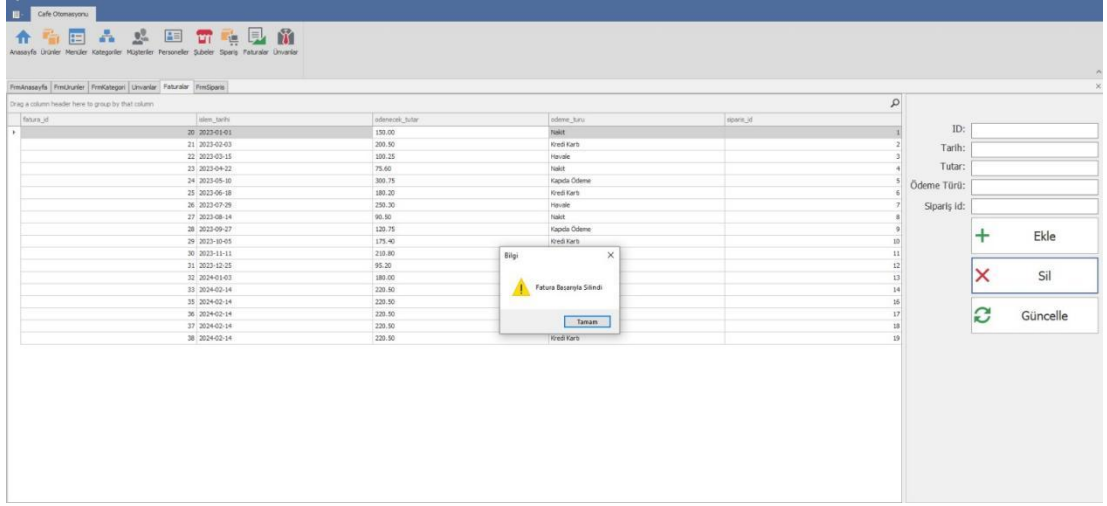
Cafe Otomasyonu

Anasayfa Ürünler Menüler Kategoriler Müşteriler Personeller Şubeler Sipariş Faturalar Ünvanlar

FrmAnasayfa FrmUrunler FrmKategori Unvanlar Faturalar FrmSiparis

Drag a column header here to group by that column

| fatura_id | islem_tarihi | odenecek_tutar | odeme_turu | siparis_id |
|---|---|---|---|---|
| 20 | 2023-01-01 | 150.00 | Nakit | 1 |
| 21 | 2023-02-03 | 200.50 | Kredi Kartı | 2 |
| 22 | 2023-03-15 | 100.25 | Havale | 3 |
| 23 | 2023-04-22 | 75.60 | Nakit | 4 |
| 24 | 2023-05-10 | 300.75 | Kapıda Ödeme | 5 |
| 25 | 2023-06-18 | 180.20 | Kredi Kartı | 6 |
| 26 | 2023-07-29 | 250.30 | Havale | 7 |
| 27 | 2023-08-14 | 90.50 | Nakit | 8 |
| 28 | 2023-09-27 | 120.75 | Kapıda Ödeme | 9 |
| 29 | 2023-10-05 | 175.40 | Kredi Kartı | 10 |
| 30 | 2023-11-11 | 210.80 | | 11 |
| 31 | 2023-12-25 | 95.20 | | 12 |
| 32 | 2024-01-03 | 180.00 | | 13 |
| 33 | 2024-02-14 | 220.50 | | 14 |
| 35 | 2024-02-14 | 220.50 | | 16 |
| 36 | 2024-02-14 | 220.50 | | 17 |
| 37 | 2024-02-14 | 220.50 | | 18 |
| 38 | 2024-02-14 | 220.50 | Kredi Kartı | 19 |

Bilgi

Fatura Başarıyla Silindi

Tamam

ID:
Tarih:
Tutar:
Ödeme Türü:
Sipariş id:

Ekle
Sil
Güncelle